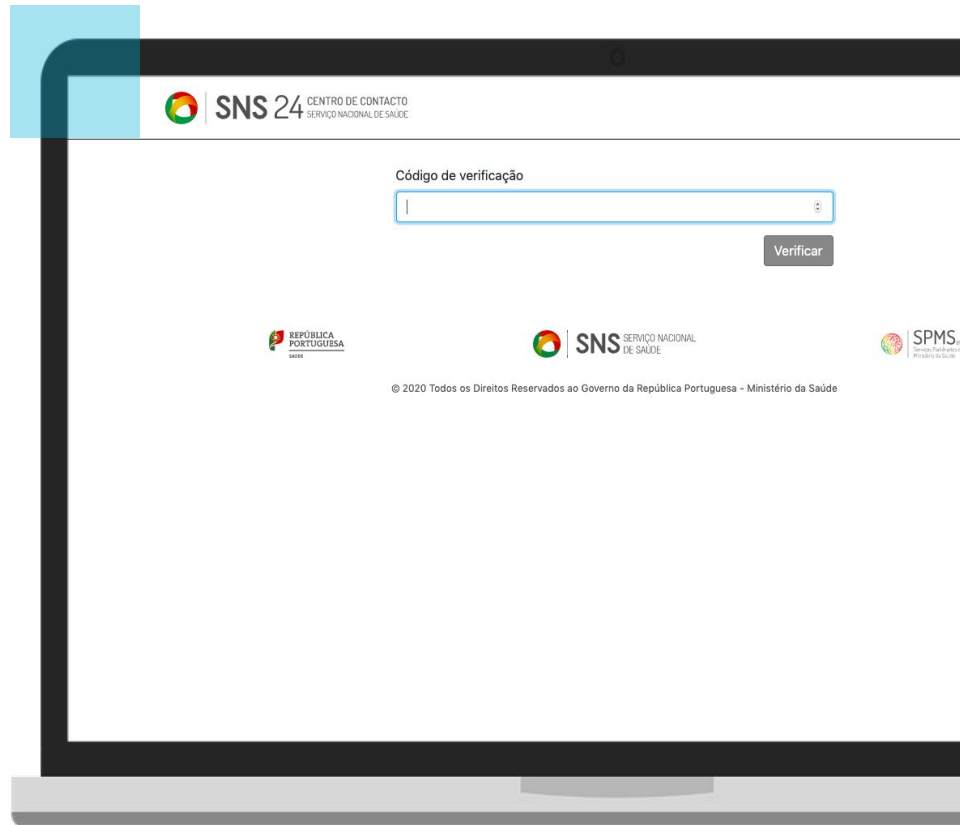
SNS 24 CENTRO DE CONTACTO SERVIÇO NACIONAL DE SAÚDE

Código de verificação

Verificar

REPÚBLICA PORTUGUESA SAÚDE

SNS SERVIÇO NACIONAL DE SAÚDE

SPMS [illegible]

© 2020 Todos os Direitos Reservados ao Governo da República Portuguesa - Ministério da Saúde